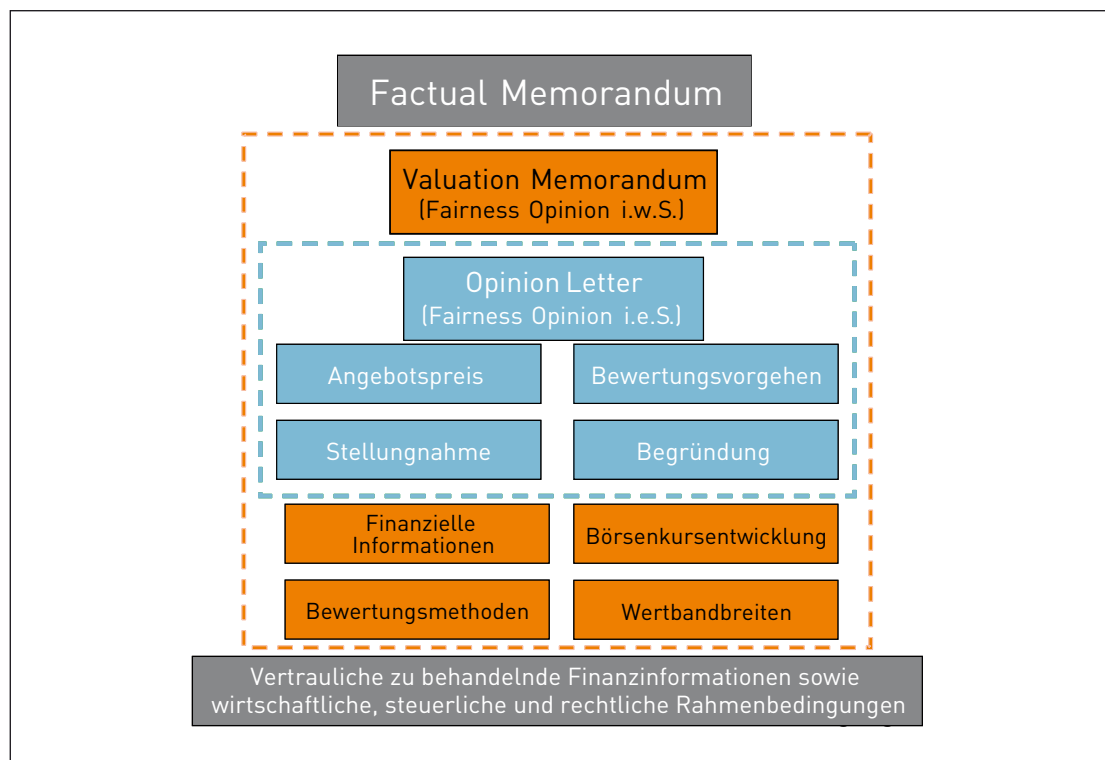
Factual Memorandum

Valuation Memorandum
(Fairness Opinion i.w.S.)

Opinion Letter
(Fairness Opinion i.e.S.)

Angebotspreis

Bewertungsvorgehen

Stellungnahme

Begründung

Finanzielle Informationen

Börsenkursentwicklung

Bewertungsmethoden

Wertbandbreiten

Vertrauliche zu behandelnde Finanzinformationen sowie wirtschaftliche, steuerliche und rechtliche Rahmenbedingungen